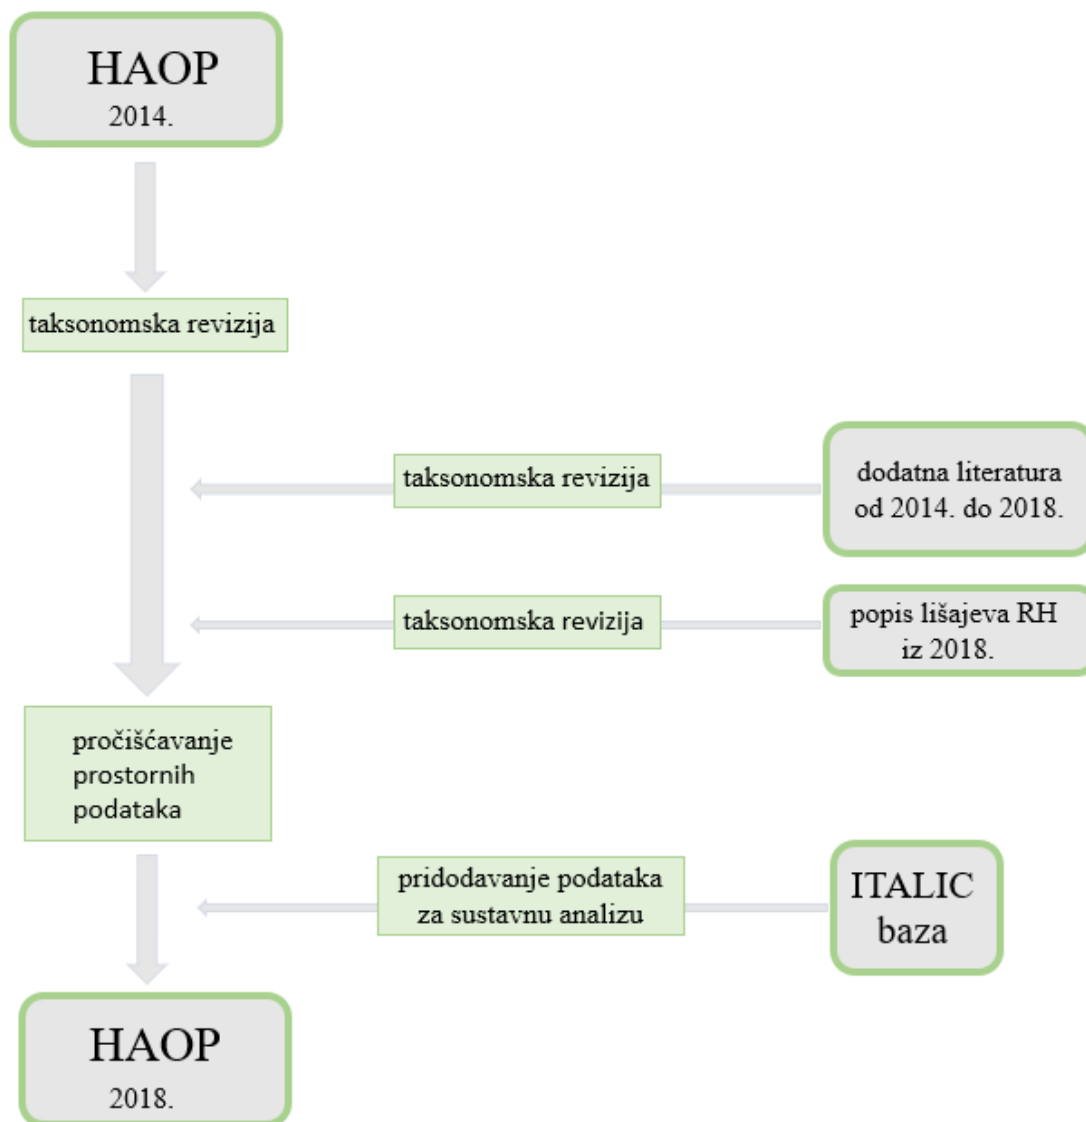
HAOP
2014.

taksonomska revizija

taksonomska revizija

dodatna literatura od 2014. do 2018.

taksonomska revizija

popis lišajeva RH iz 2018.

pročišćavanje prostornih podataka

pridodavanje podataka za sustavnu analizu

ITALIC baza

HAOP
2018.